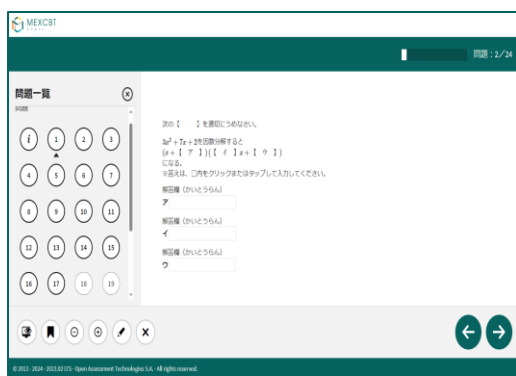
MEXCBT

問題：2/24

問題一覧

問題

i 1 2 3
4 5 6 7
8 9 10 11
12 13 14 15
16 17 18 19

次の【　】を適切にうめなさい。

$3x^2+7x+2$を因数分解すると
$(x+【ア】)(【イ】x+【ウ】)$
になる。
※答えは、□内をクリックまたはタップして入力してください。

解答欄（かいとうらん）
ア

解答欄（かいとうらん）
イ

解答欄（かいとうらん）
ウ

© 2013 - 2024 - 2023.02 LTS - Open Assessment Technologies S.A. - All rights reserved.